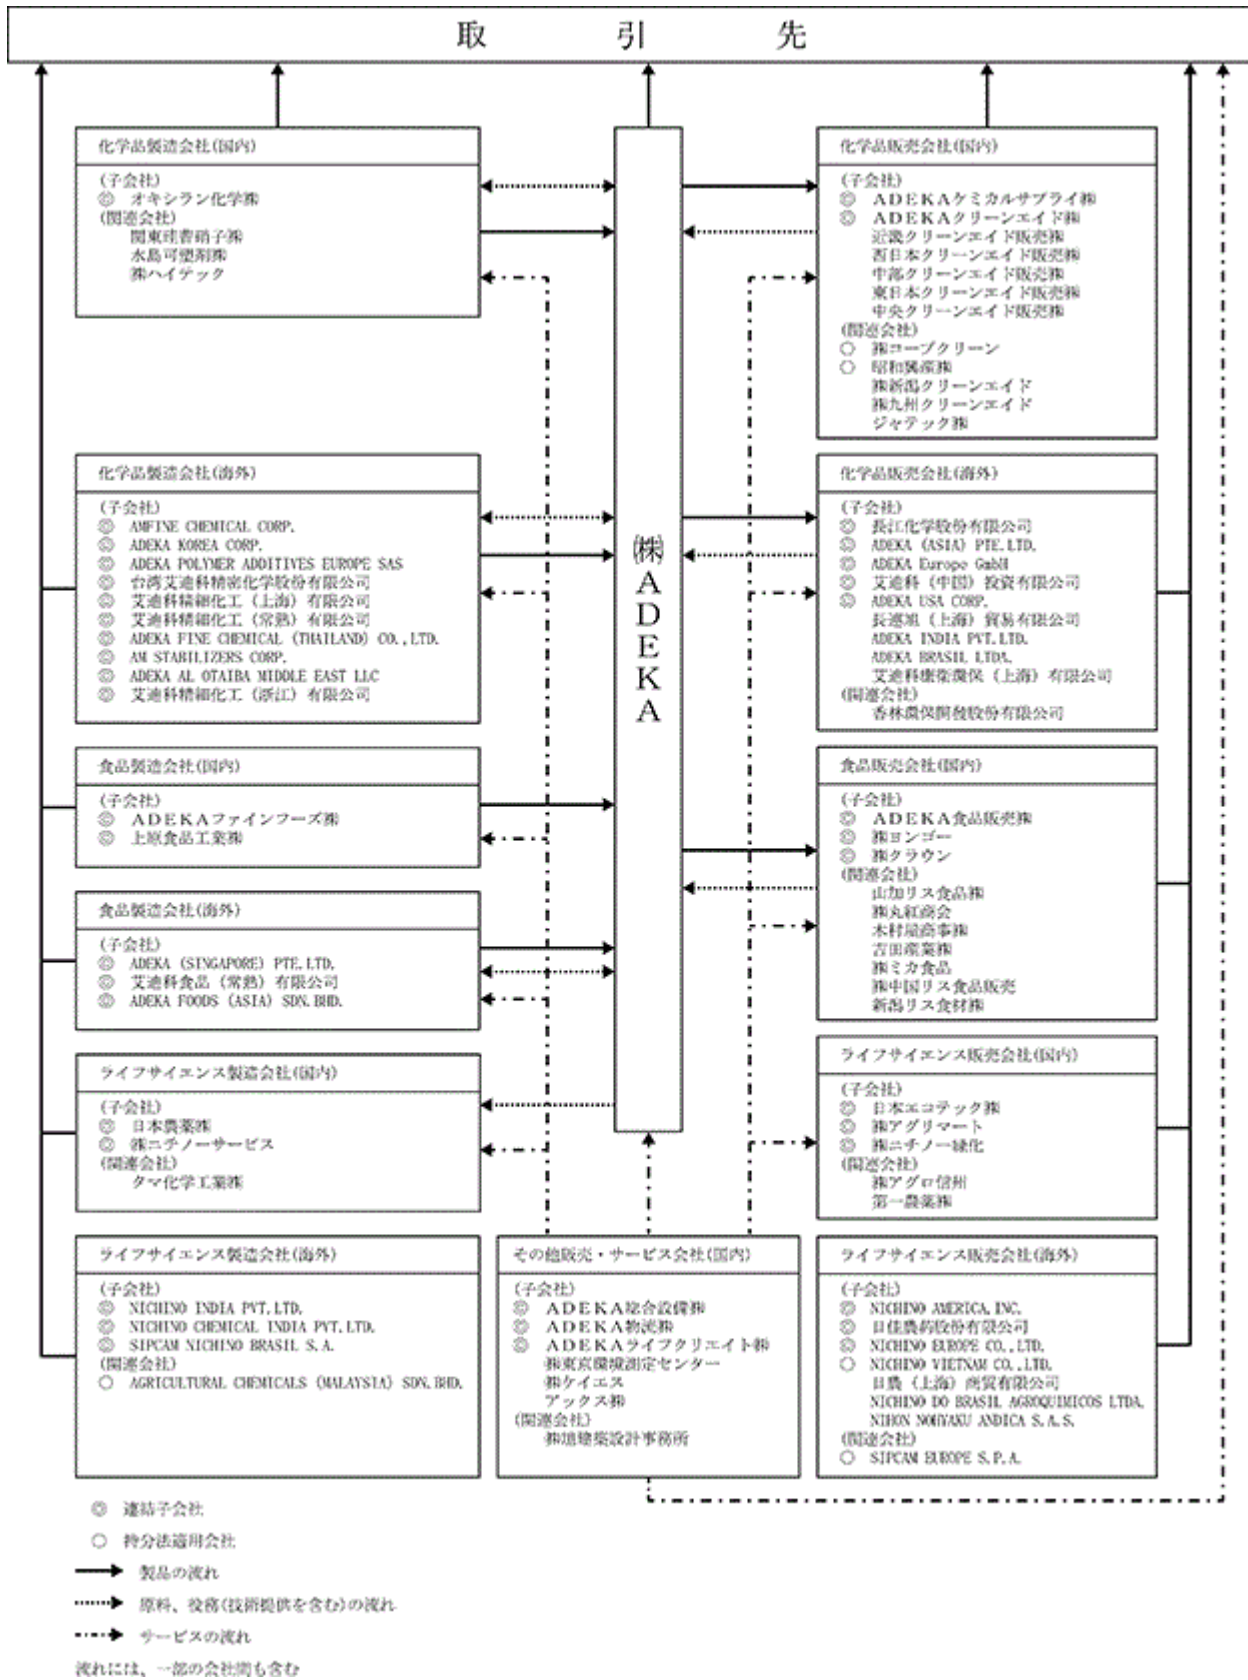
取　引　先

化学品製造会社(国内)
(子会社)
◎ オキシラン化学㈱
(関連会社)
関東珪曹硝子㈱
水島可塑剤㈱
㈱ハイテック

化学品販売会社(国内)
(子会社)
◎ ADEKAケミカルサプライ㈱
◎ ADEKAクリーンエイド㈱
近畿クリーンエイド販売㈱
西日本クリーンエイド販売㈱
中部クリーンエイド販売㈱
東日本クリーンエイド販売㈱
中央クリーンエイド販売㈱
(関連会社)
○ ㈱コーブクリーン
○ 昭和興産㈱
㈱新潟クリーンエイド
㈱九州クリーンエイド
ジャテック㈱

化学品製造会社(海外)
(子会社)
◎ AMFINE CHEMICAL CORP.
◎ ADEKA KOREA CORP.
◎ ADEKA POLYMER ADDITIVES EUROPE SAS
◎ 台湾艾迪科精密化学股份有限公司
◎ 艾迪科精細化工(上海)有限公司
◎ 艾迪科精細化工(常熟)有限公司
◎ ADEKA FINE CHEMICAL (THAILAND) CO., LTD.
◎ AM STABILIZERS CORP.
◎ ADEKA AL OTAIBA MIDDLE EAST LLC
◎ 艾迪科精細化工(浙江)有限公司

㈱ADEKA

化学品販売会社(海外)
(子会社)
◎ 長江化学股份有限公司
◎ ADEKA (ASIA) PTE. LTD.
◎ ADEKA Europe GmbH
◎ 艾迪科(中国)投資有限公司
◎ ADEKA USA CORP.
長瀬旭(上海)貿易有限公司
ADEKA INDIA PVT. LTD.
ADEKA BRASIL LTDA.
艾迪科精細化工(上海)有限公司
(関連会社)
香林農保開發股份有限公司

食品製造会社(国内)
(子会社)
◎ ADEKAファインフーズ㈱
◎ 上原食品工業㈱

食品販売会社(国内)
(子会社)
◎ ADEKA食品販売㈱
◎ ㈱ヨンゴー
◎ ㈱クラウン
(関連会社)
山加リス食品㈱
㈱丸紅商会
木村屋商事㈱
吉田産業㈱
㈱ミカ食品
㈱中国リス食品販売
新潟リス食材㈱

食品製造会社(海外)
(子会社)
◎ ADEKA (SINGAPORE) PTE. LTD.
◎ 艾迪科食品(常熟)有限公司
◎ ADEKA FOODS (ASIA) SDN. BHD.

ライフサイエンス製造会社(国内)
(子会社)
◎ 日本農薬㈱
◎ ㈱ニチノーサービス
(関連会社)
タマ化学工業㈱

ライフサイエンス販売会社(国内)
(子会社)
◎ 日本エコテック㈱
◎ ㈱アグリマート
◎ ㈱ニチノー緑化
(関連会社)
㈱アグロ信州
第一農薬㈱

ライフサイエンス製造会社(海外)
(子会社)
◎ NICHINO INDIA PVT. LTD.
◎ NICHINO CHEMICAL INDIA PVT. LTD.
◎ SIPCAM NICHINO BRASIL S. A.
(関連会社)
○ AGRICULTURAL CHEMICALS (MALAYSIA) SDN. BHD.

その他販売・サービス会社(国内)
(子会社)
◎ ADEKA総合設備㈱
◎ ADEKA物流㈱
◎ ADEKAライフクリエイト㈱
㈱東京環境測定センター
㈱ケイエス
アックス㈱
(関連会社)
㈱旭建築設計事務所

ライフサイエンス販売会社(海外)
(子会社)
◎ NICHINO AMERICA, INC.
◎ 日佳農药股份有限公司
◎ NICHINO EUROPE CO., LTD.
○ NICHINO VIETNAM CO., LTD.
日農(上海)商貿有限公司
NICHINO DO BRASIL AGROQUIMICOS LTDA.
NIHON NOHYAKU ANDICA S. A. S.
(関連会社)
○ SIPCAM EUROPE S. P. A.

◎ 連結子会社
○ 持分法適用会社
製品の流れ
原料、役務(技術提供を含む)の流れ
サービスの流れ
流れには、一部の会社間も含む